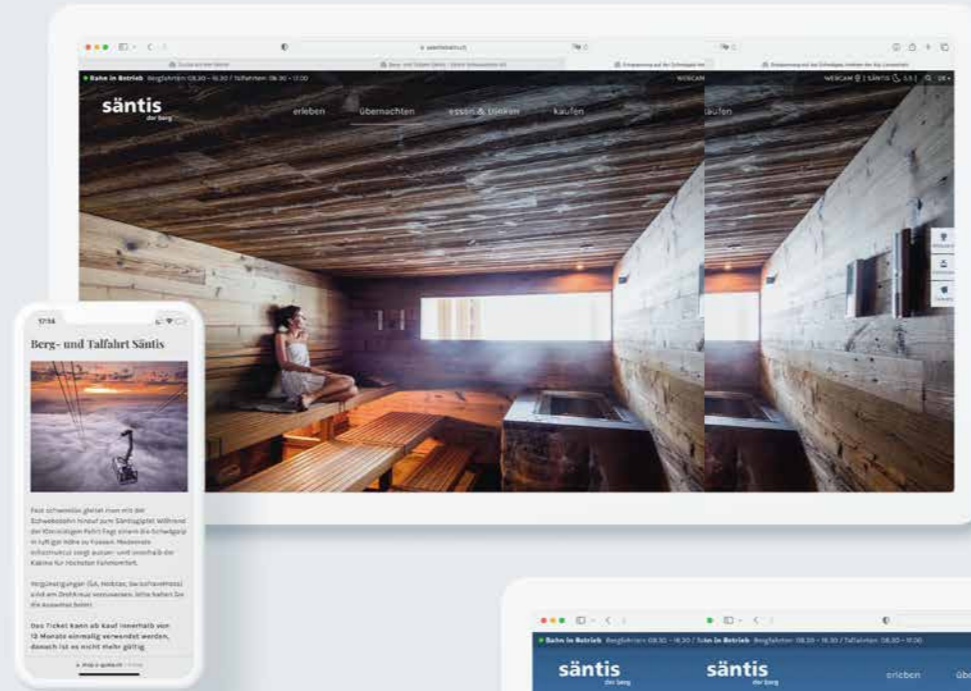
● Bahn in Betrieb Bergfahrten 08.30 – 16.30 / Talfahrten 08.30 – 17.00

WEBCAM

säntis
der berg

erleben übernachten essen & trinken kaufen

kaufen

WEBCAM | SÄNTIS | Q DE

17:14

Berg- und Talfahrt Säntis

Fast schwerelos gleitet man mit der Schwebebahn hinauf zum Säntisgipfel. Während der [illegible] Fahrt fliegt einem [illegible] in luftiger Höhe zu Füssen. Modernste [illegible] sorgt aussen- und innerhalb der Kabine für höchsten Fahrkomfort.

Vergünstigungen (GA, Halbtax, Swisspass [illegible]) sind am Drehkreuz vorzuweisen. Bitte halten Sie die Ausweise bereit.

Das Ticket kann ab Kauf innerhalb von 12 Monate einmalig verwendet werden, danach ist es nicht mehr gültig

● Bahn in Betrieb Bergfahrten 08.30 – 16.30 / Tal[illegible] ● Bahn in Betrieb Bergfahrten 08.30 – 16.30 / Talfahrten 08.30 – 17.00

säntis
der berg

säntis
der berg

erleben übe